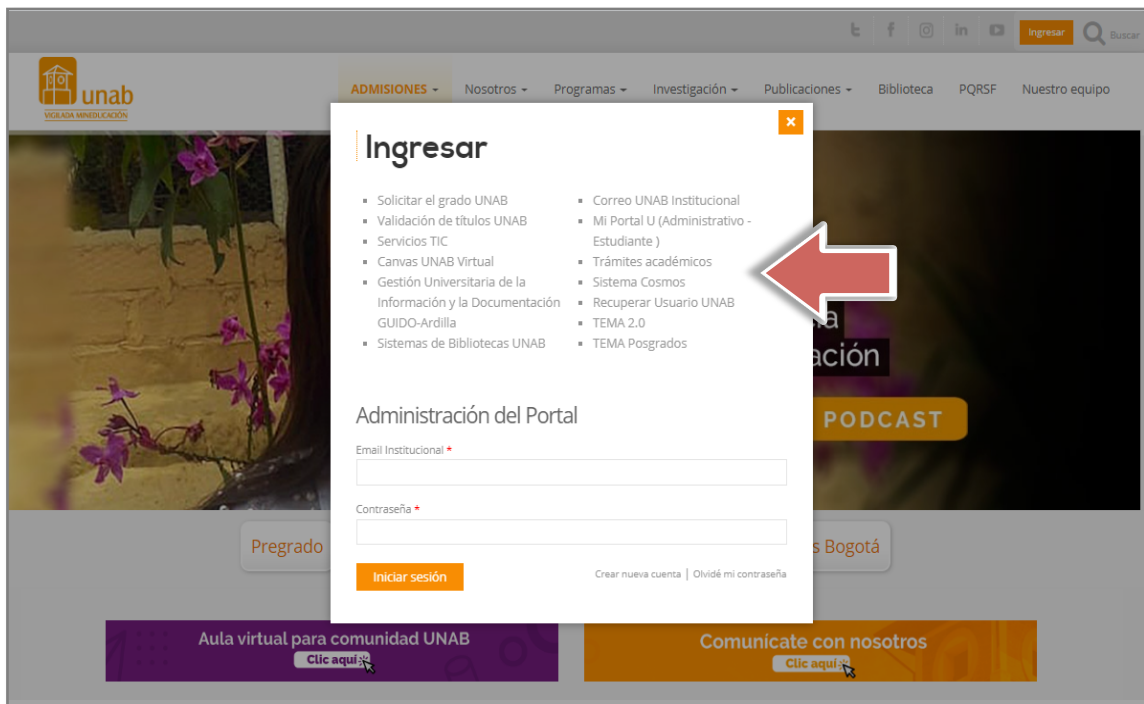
Ingresar Buscar

unab
VIGILADA MINEDUCACIÓN

ADMISIONES Nosotros Programas Investigación Publicaciones Biblioteca PQRSF Nuestro equipo

×

Ingresar

- Solicitar el grado UNAB
- Validación de títulos UNAB
- Servicios TIC
- Canvas UNAB Virtual
- Gestión Universitaria de la Información y la Documentación GUIDO-Ardilla
- Sistemas de Bibliotecas UNAB

- Correo UNAB Institucional
- Mi Portal U (Administrativo - Estudiante )
- Trámites académicos
- Sistema Cosmos
- Recuperar Usuario UNAB
- TEMA 2.0
- TEMA Posgrados

Administración del Portal

Email Institucional *

Contraseña *

Iniciar sesión

Crear nueva cuenta | Olvidé mi contraseña

ación

PODCAST

Pregrado

s Bogotá

Aula virtual para comunidad UNAB
Clic aquí

Comunícate con nosotros
Clic aquí